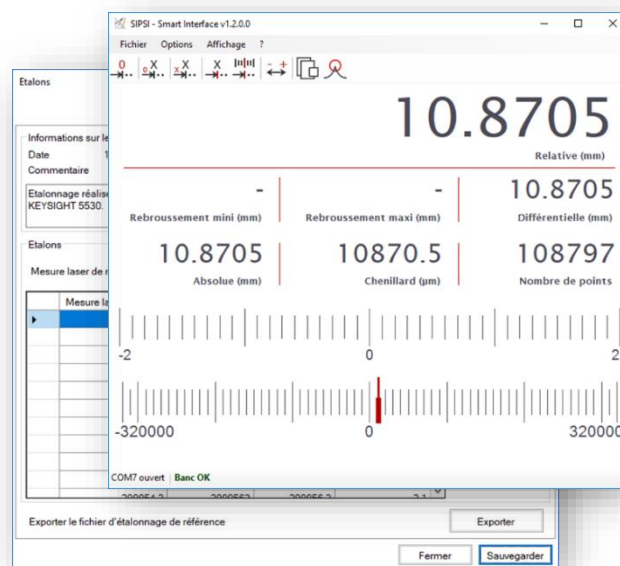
SIPSI - Smart Interface v1.2.0.0

Fichier Options Affichage ?

10.8705

Relative (mm)

-

Rebroussement mini (mm)

-

Rebroussement maxi (mm)

10.8705

Différentielle (mm)

10.8705

Absolue (mm)

10870.5

Chenillard (µm)

108797

Nombre de points

-2 0 2

-320000 0 320000

COM7 ouvert Banc OK

Etalons

Informations sur le

Date

Commentaire

Etalonnage réalisé

KEYSIGHT 5530.

Etalons

Mesure laser de r

Mesure la

Exporter le fichier d'étalonnage de référence

Exporter

Fermer

Sauvegarder